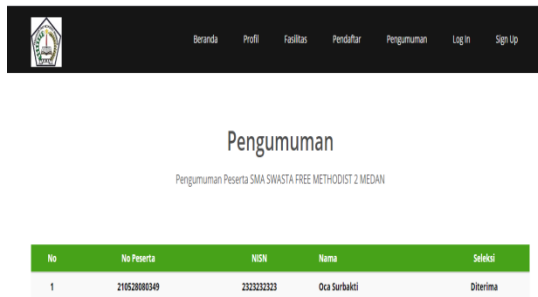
Beranda Profil Fasilitas Pendaftar Pengumuman Log In Sign Up

Pengumuman

Pengumuman Peserta SMA SWASTA FREE METHODIST 2 MEDAN

| No | No Peserta | NISN | Nama | Seleksi |
|---|---|---|---|---|
| 1 | 210528080349 | 2323232323 | Oca Surbakti | Diterima |